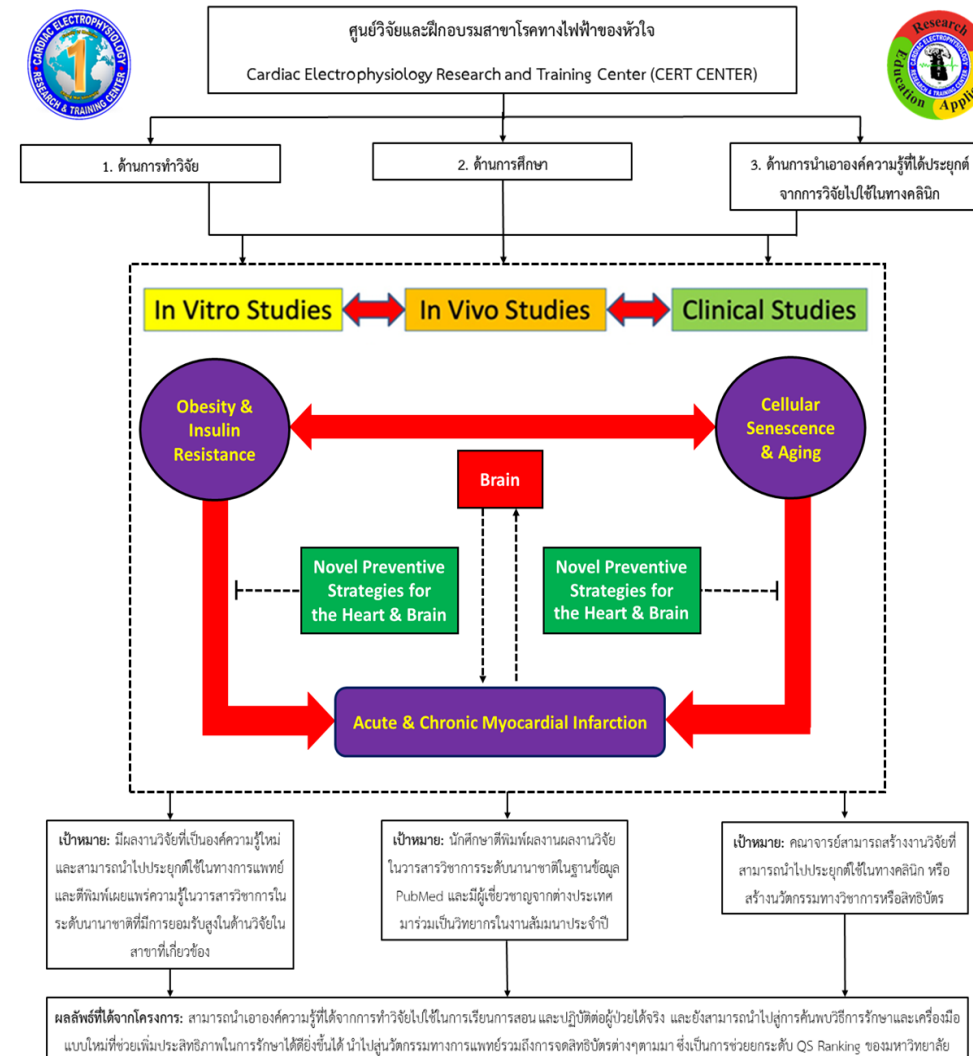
CARDIAC ELECTROPHYSIOLOGY RESEARCH & TRAINING CENTER 1

ศูนย์วิจัยและฝึกอบรมสาขาโรคทางไฟฟ้าของหัวใจ

Cardiac Electrophysiology Research and Training Center (CERT CENTER)

Research Education Appli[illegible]

1. ด้านการทำวิจัย

2. ด้านการศึกษา

3. ด้านการนำเอาองค์ความรู้ที่ได้ประยุกต์จากการวิจัยไปใช้ในทางคลินิก

In Vitro Studies

In Vivo Studies

Clinical Studies

Obesity & Insulin Resistance

Cellular Senescence & Aging

Brain

Novel Preventive Strategies for the Heart & Brain

Novel Preventive Strategies for the Heart & Brain

Acute & Chronic Myocardial Infarction

เป้าหมาย: มีผลงานวิจัยที่เป็นองค์ความรู้ใหม่และสามารถนำไปประยุกต์ใช้ในทางการแพทย์และตีพิมพ์เผยแพร่ความรู้ในวารสารวิชาการในระดับนานาชาติที่มีการยอมรับสูงในด้านวิจัยในสาขาที่เกี่ยวข้อง

เป้าหมาย: นักศึกษาตีพิมพ์ผลงานผลงานวิจัยในวารสารวิชาการระดับนานาชาติในฐานข้อมูล PubMed และมีผู้เชี่ยวชาญจากต่างประเทศมาร่วมเป็นวิทยากรในงานสัมมนาประจำปี

เป้าหมาย: คณาจารย์สามารถสร้างงานวิจัยที่สามารถนำไปประยุกต์ใช้ในทางคลินิก หรือสร้างนวัตกรรมทางวิชาการหรือสิทธิบัตร

ผลลัพธ์ที่ได้จากโครงการ: สามารถนำเอาองค์ความรู้ที่ได้จากการทำวิจัยไปใช้ในการเรียนการสอน และปฏิบัติต่อผู้ป่วยได้จริง และยังสามารถนำไปสู่การค้นพบวิธีการรักษาและเครื่องมือแบบใหม่ที่ช่วยเพิ่มประสิทธิภาพในการรักษาได้ดียิ่งขึ้นได้ นำไปสู่นวัตกรรมทางการแพทย์รวมถึงการจดสิทธิบัตรต่างๆตามมา ซึ่งเป็นการช่วยยกระดับ QS Ranking ของมหาวิทยาลัย